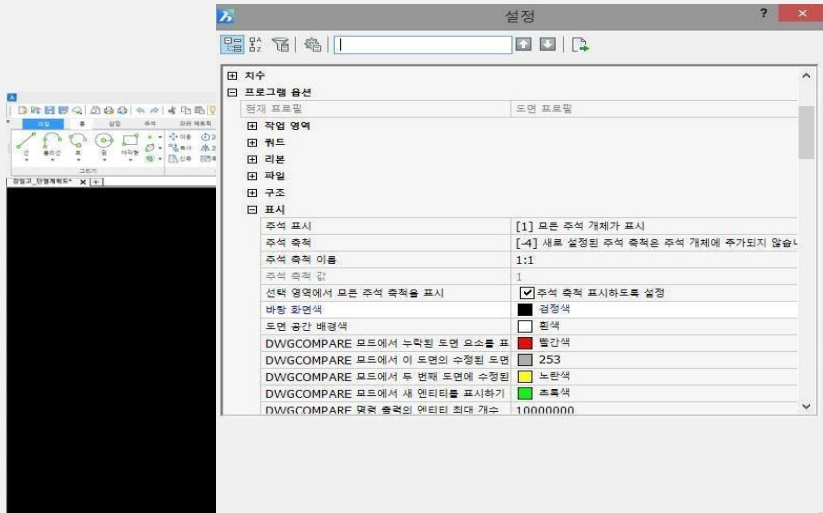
설정

? ×

⊞ 치수
⊟ 프로그램 옵션

| 현재 프로필 | 도면 프로필 |
|---|---|

⊞ 작업 영역
⊞ 커드
⊞ 리본
⊞ 파일
⊞ 구조
⊟ 표시

| | |
|---|---|
| 주석 표시 | [1] 모든 주석 개체가 표시 |
| 주석 축척 | [-4] 새로 설정된 주석 축척은 주석 개체에 추가되지 않습니 |
| 주석 축척 이름 | 1:1 |
| 주석 축척 값 | 1 |
| 선택 영역에서 모든 주석 축척을 표시 | ☑ 주석 축척 표시하도록 설정 |
| 바탕 화면색 | 검정색 |
| 도면 공간 배경색 | 흰색 |
| DWGCOMPARE 모드에서 누락된 도면 요소를 표 | 빨간색 |
| DWGCOMPARE 모드에서 이 도면의 수정된 도면 | 253 |
| DWGCOMPARE 모드에서 두 번째 도면에 수정된 | 노란색 |
| DWGCOMPARE 모드에서 새 엔티티를 표시하기 | 초록색 |
| DWGCOMPARE 명령 출력의 엔티티 최대 개수 | 10000000 |

파일 홈 삽입 주석 파라메트릭
선 폴리선 호 원 사각형
이동 복사 신축
그리기
강일고_단일계획도* × +